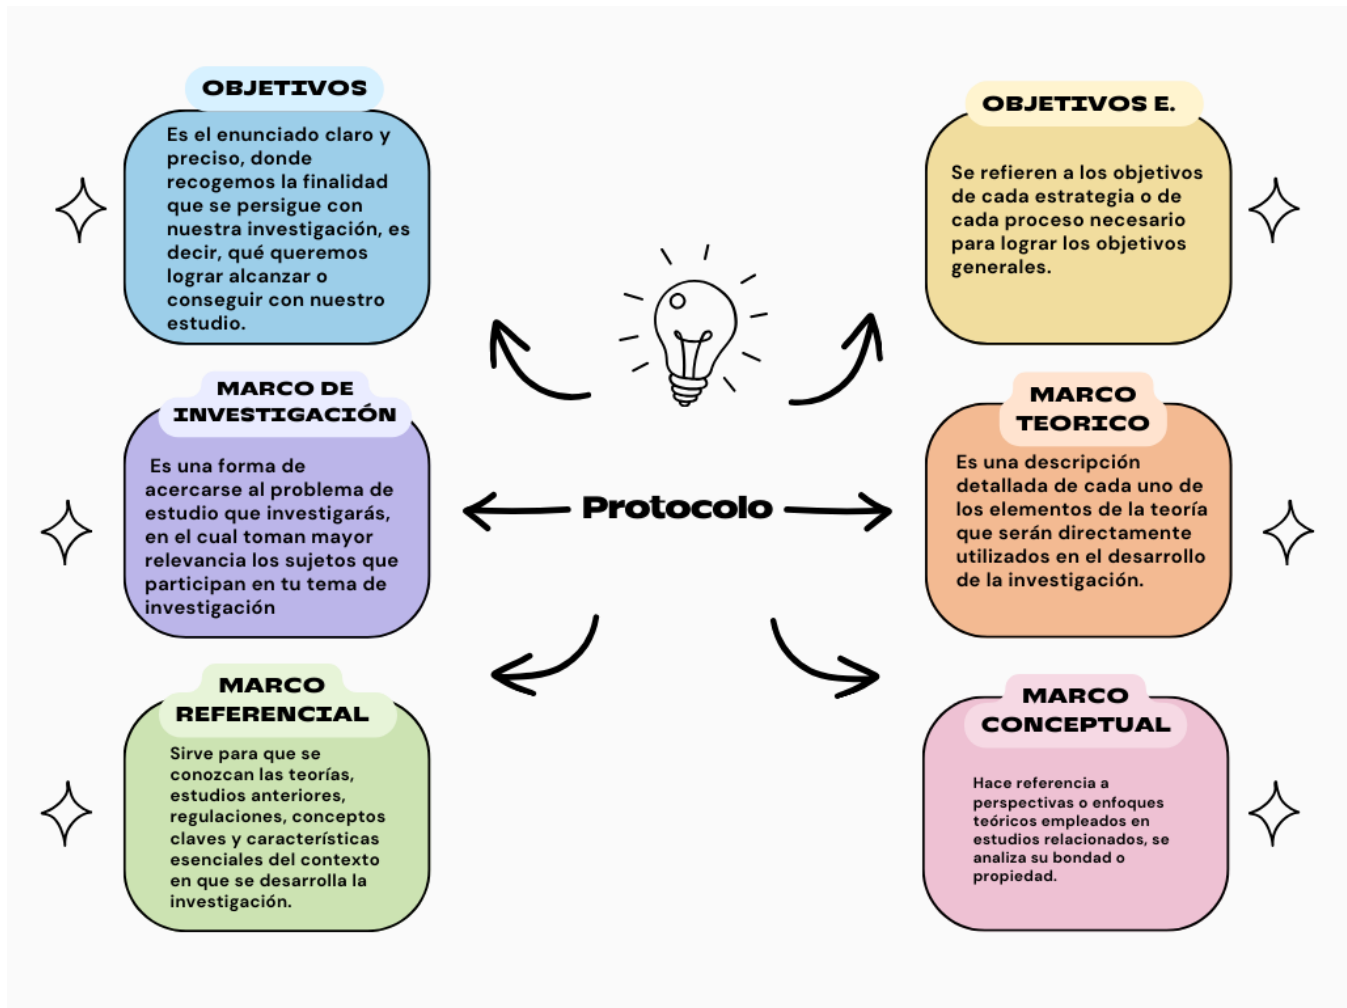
OBJETIVOS

Es el enunciado claro y preciso, donde recogemos la finalidad que se persigue con nuestra investigación, es decir, qué queremos lograr alcanzar o conseguir con nuestro estudio.

OBJETIVOS E.

Se refieren a los objetivos de cada estrategia o de cada proceso necesario para lograr los objetivos generales.

MARCO DE INVESTIGACIÓN

Es una forma de acercarse al problema de estudio que investigarás, en el cual toman mayor relevancia los sujetos que participan en tu tema de investigación

Protocolo

MARCO TEORICO

Es una descripción detallada de cada uno de los elementos de la teoría que serán directamente utilizados en el desarrollo de la investigación.

MARCO REFERENCIAL

Sirve para que se conozcan las teorías, estudios anteriores, regulaciones, conceptos claves y características esenciales del contexto en que se desarrolla la investigación.

MARCO CONCEPTUAL

Hace referencia a perspectivas o enfoques teóricos empleados en estudios relacionados, se analiza su bondad o propiedad.